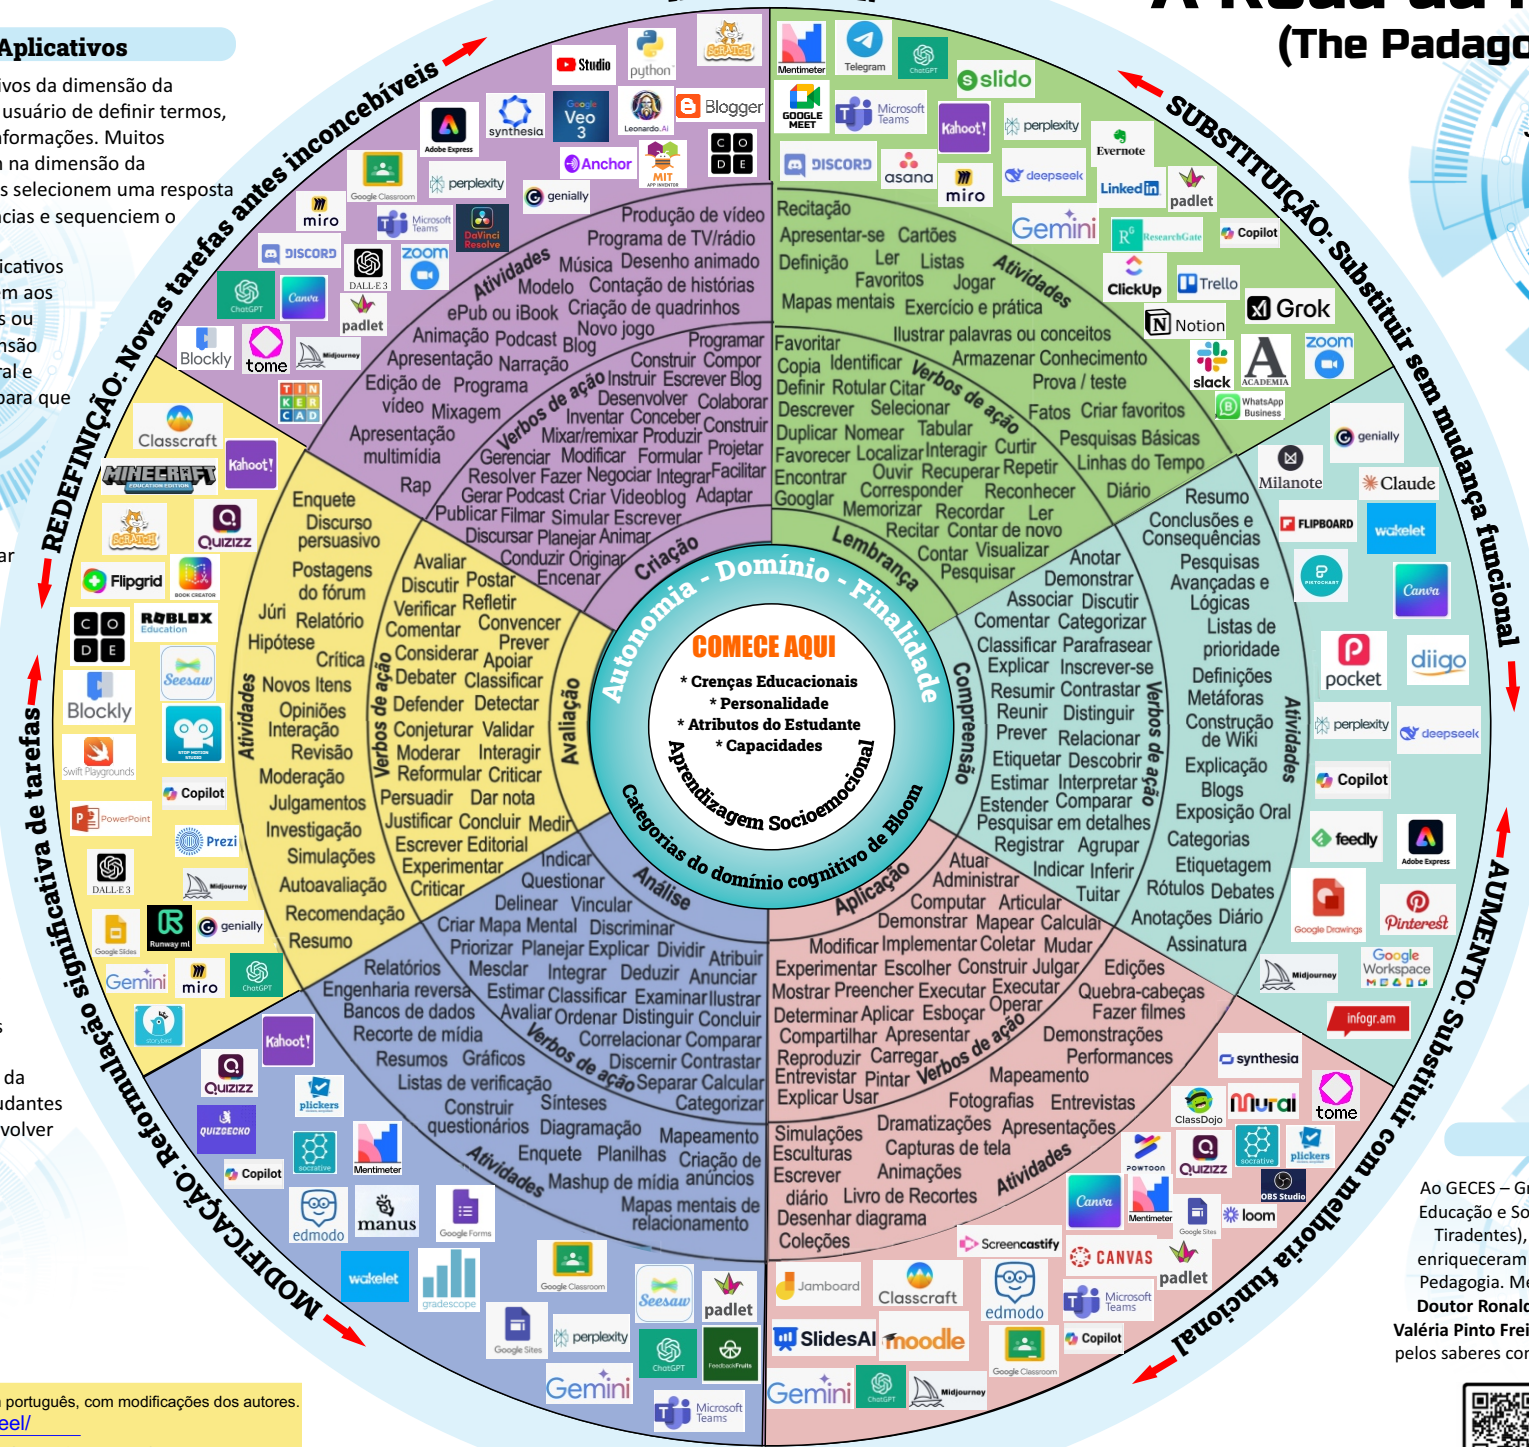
A Roda da P
(The Padago

Aplicativos

ivos da dimensão da usuário de definir termos, nformações. Muitos na dimensão da s selecionem uma resposta cias e sequenciem o

icativos m aos s ou nsão ral e para que

ar

s

da udantes volver

português, com modificações dos autores.
eel/

Ao GECES – Gr
Educação e So
Tiradentes),
enriqueceram
Pedagogia. Me
Doutor Ronald
Valéria Pinto Frei
pelos saberes co

REDEFINIÇÃO: Novas tarefas antes inconcebíveis
SUBSTITUIÇÃO: Substituir sem mudança funcional
AUMENTO: Substituir com melhoria funcional
MODIFICAÇÃO: Reformulação significativa de tarefas

COMECE AQUI
* Crenças Educacionais
* Personalidade
* Atributos do Estudante
* Capacidades

Autonomia - Domínio - Finalidade
Aprendizagem Socioemocional
Categorias do domínio cognitivo de Bloom

Criação
Lembrança
Compreensão
Aplicação
Análise
Avaliação

Atividades
Produção de vídeo Programa de TV/rádio Música Desenho animado Modelo Contação de histórias ePub ou iBook Criação de quadrinhos Novo jogo Animação Podcast Blog Apresentação Narração Edição de Programa vídeo Mixagem Apresentação multimídia Rap

Verbos de ação
Programar Construir Compor Instruir Escrever Blog Desenvolver Colaborar Inventar Conceber Construir Mixar/remixar Produzir Projetar Gerenciar Modificar Formular Facilitar Resolver Fazer Negociar Integrar Adaptar Gerar Podcast Criar Videoblog Publicar Filmar Simular Escrever Discursar Planejar Animar Conduzir Originar Encenar

Atividades
Recitação Apresentar-se Cartões Definição Ler Listas Favoritos Jogar Mapas mentais Exercício e prática Ilustrar palavras ou conceitos

Verbos de ação
Favoritar Armazenar Conhecimento Copia Identificar Prova / teste Definir Rotular Citar Fatos Criar favoritos Descrever Selecionar Duplicar Nomear Tabular Pesquisas Básicas Favorecer Localizar Interagir Curtir Linhas do Tempo Encontrar Ouvir Recuperar Repetir Googlar Corresponder Reconhecer Diário Memorizar Recordar Ler Recitar Contar de novo Contar Visualizar Pesquisar

Verbos de ação
Anotar Demonstrar Associar Discutir Comentar Categorizar Classificar Parafrasear Explicar Inscrever-se Resumir Contrastar Reunir Distinguir Prever Relacionar Etiquetar Descobrir Estimar Interpretar Estender Comparar Pesquisar em detalhes Registrar Agrupar Indicar Inferir Tuitar

Atividades
Resumo Conclusões e Consequências Pesquisas Avançadas e Lógicas Listas de prioridade Definições Metáforas Construção de Wiki Explicação Blogs Exposição Oral Categorias Etiquetagem Rótulos Debates Anotações Diário Assinatura

Verbos de ação
Atuar Administrar Computar Articular Demonstrar Mapear Calcular Modificar Implementar Coletar Mudar Experimentar Escolher Construir Julgar Mostrar Preencher Executar Executar Determinar Aplicar Esboçar Operar Compartilhar Apresentar Reproduzir Carregar Entrevistar Pintar Explicar Usar

Atividades
Edições Quebra-cabeças Fazer filmes Demonstrações Performances Mapeamento Fotografias Entrevistas Simulações Dramatizações Apresentações Esculturas Capturas de tela Escrever diário Animações Livro de Recortes Desenhar diagrama Coleções

Verbos de ação
Indicar Questionar Delinear Vincular Criar Mapa Mental Discriminar Priorizar Planejar Explicar Dividir Atribuir Mesclar Integrar Deduzir Anunciar Estimar Classificar Examinar Ilustrar Avaliar Ordenar Distinguir Concluir Correlacionar Comparar Discernir Contrastar Separar Calcular Categorizar

Atividades
Relatórios Engenharia reversa Bancos de dados Recorte de mídia Resumos Gráficos Listas de verificação Construir questionários Sínteses Diagramação Mapeamento Enquete Planilhas Criação de anúncios Mashup de mídia Mapas mentais de relacionamento

Atividades
Enquete Discurso persuasivo Postagens do fórum Júri Relatório Hipótese Crítica Novos Itens Opiniões Interação Revisão Moderação Julgamentos Investigação Simulações Autoavaliação Recomendação Resumo

Verbos de ação
Avaliar Discutir Postar Verificar Refletir Comentar Convencer Prever Considerar Apoiar Debater Classificar Defender Detectar Conjeturar Validar Moderar Interagir Reformular Criticar Persuadir Dar nota Justificar Concluir Medir Escrever Editorial Experimentar Criticar

Studio python SCRATCH Adobe Express synthesia Veo 3 Leonardo.Ai Blogger Anchor MIT APP INVENTOR genially Google Classroom perplexity miro Microsoft Teams DaVinci Resolve DISCORD DALL-E3 zoom ChatGPT Canva padlet Blockly tome Midjourney TINKERCAD Classcraft Kahoot! MINECRAFT EDUCATION EDITION SCRATCH QUIZIZZ Flipgrid BOOK CREATOR ROBLOX Education Seesaw Blockly STOP MOTION STUDIO Swift Playgrounds Copilot PowerPoint Prezi DALL-E3 Midjourney Google Slides Runway ml genially Gemini miro ChatGPT storybird
Mentimeter Telegram ChatGPT slido GOOGLE MEET Microsoft Teams Kahoot! perplexity Evernote DISCORD asana deepseek LinkedIn miro padlet Gemini ResearchGate Copilot ClickUp Trello Grok Notion slack ACADEMIA zoom WhatsApp Business genially Milanote Claude FLIPBOARD wakelet PITCHCARD Canva pocket diigo perplexity deepseek Copilot feedly Adobe Express Google Drawings Pinterest Midjourney Google Workspace infogr.am synthesia ClassDojo Mural tome socrative plickers POWTOON QUIZIZZ OBS Studio Canva Mentimeter Google Sites loom Screencastify CANVAS padlet Jamboard Classcraft edmodo Microsoft Teams SlidesAI moodle Copilot Google Classroom Gemini ChatGPT Midjourney
Kahoot! QUIZIZZ plickers QUIZECHO socrative Mentimeter Copilot edmodo manus Google Forms wakelet gradescope Google Classroom Seesaw padlet Google Sites perplexity ChatGPT FeedbackFruits Gemini Microsoft Teams